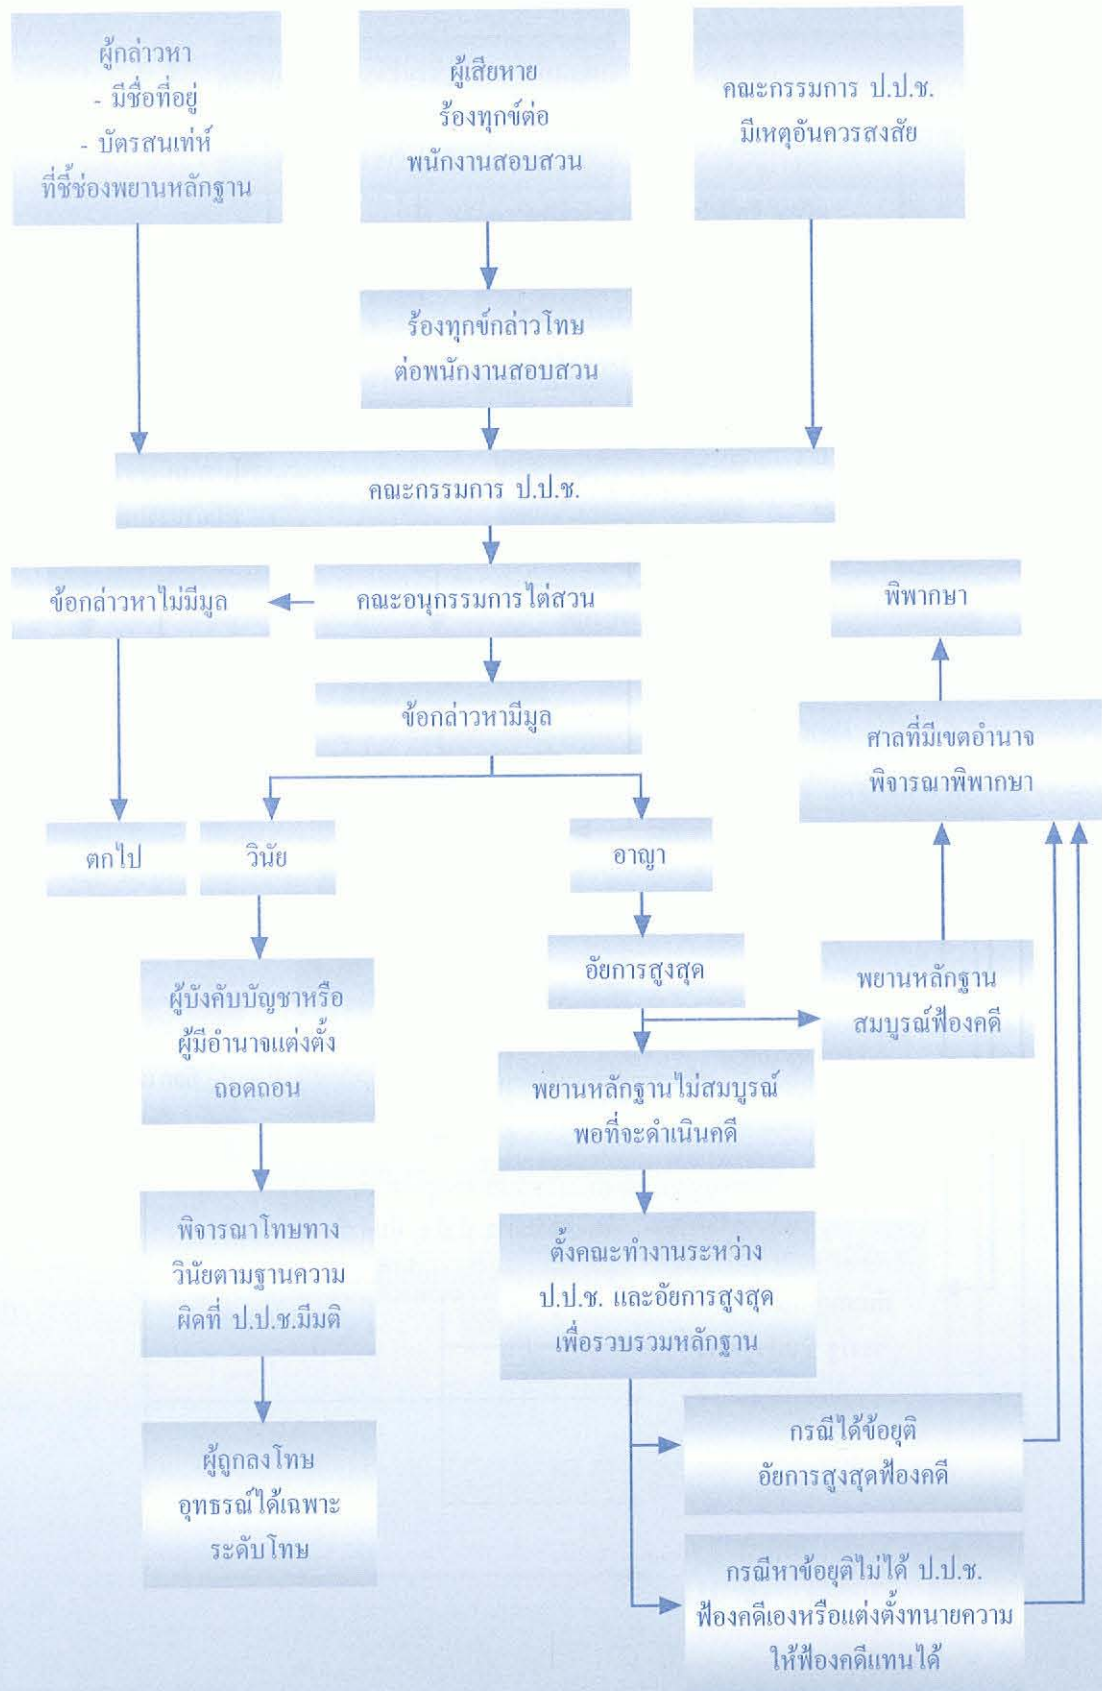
ผู้กล่าวหา
- มีชื่อที่อยู่
- บัตรสนเท่ห์
ที่ชี้ช่องพยานหลักฐาน

ผู้เสียหาย
ร้องทุกข์ต่อ
พนักงานสอบสวน

คณะกรรมการ ป.ป.ช.
มีเหตุอันควรสงสัย

ร้องทุกข์กล่าวโทษ
ต่อพนักงานสอบสวน

คณะกรรมการ ป.ป.ช.

ข้อกล่าวหาไม่มีมูล

คณะอนุกรรมการไต่สวน

พิพากษา

ข้อกล่าวหามีมูล

ศาลที่มีเขตอำนาจ
พิจารณาพิพากษา

ตกไป

วินัย

อาญา

อัยการสูงสุด

พยานหลักฐาน
สมบูรณ์ฟ้องคดี

ผู้บังคับบัญชาหรือ
ผู้มีอำนาจแต่งตั้ง
ถอดถอน

พยานหลักฐานไม่สมบูรณ์
พอที่จะดำเนินคดี

พิจารณาโทษทาง
วินัยตามฐานความ
ผิดที่ ป.ป.ช.มีมติ

ตั้งคณะทำงานระหว่าง
ป.ป.ช. และอัยการสูงสุด
เพื่อรวบรวมหลักฐาน

กรณีได้ข้อยุติ
อัยการสูงสุดฟ้องคดี

ผู้ถูกลงโทษ
อุทธรณ์ได้เฉพาะ
ระดับโทษ

กรณีหาข้อยุติไม่ได้ ป.ป.ช.
ฟ้องคดีเองหรือแต่งตั้งทนายความ
ให้ฟ้องคดีแทนได้